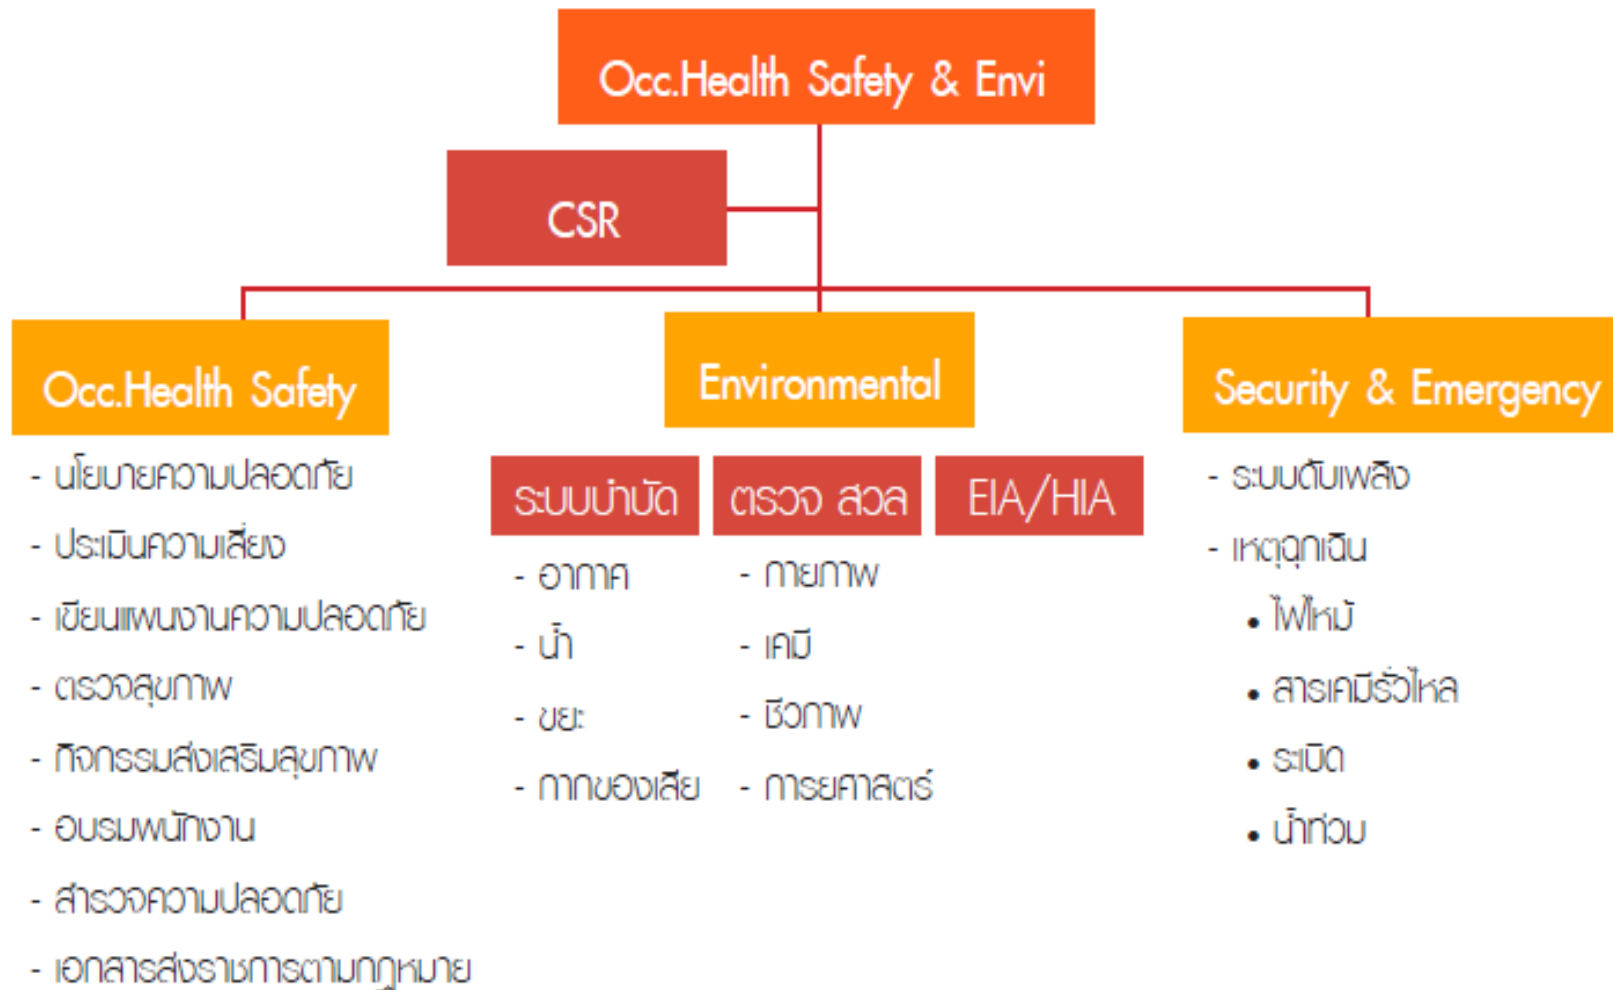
Occ.Health Safety & Envi

CSR

Occ.Health Safety

- นโยบายความปลอดภัย
- ประเมินความเสี่ยง
- เขียนแผนงานความปลอดภัย
- ตรวจสุขภาพ
- กิจกรรมส่งเสริมสุขภาพ
- อบรมพนักงาน
- สำรวจความปลอดภัย
- เอกสารส่งราชการตามกฎหมาย

Environmental

ระบบบำบัด

- อากาศ
- น้ำ
- ขยะ
- กากของเสีย

ตรวจ สวล

- กายภาพ
- เคมี
- ชีวภาพ
- การยศาสตร์

EIA/HIA

Security & Emergency

- ระบบดับเพลิง
- เหตุฉุกเฉิน
• ไฟไหม้
• สารเคมีรั่วไหล
• ระเบิด
• น้ำท่วม